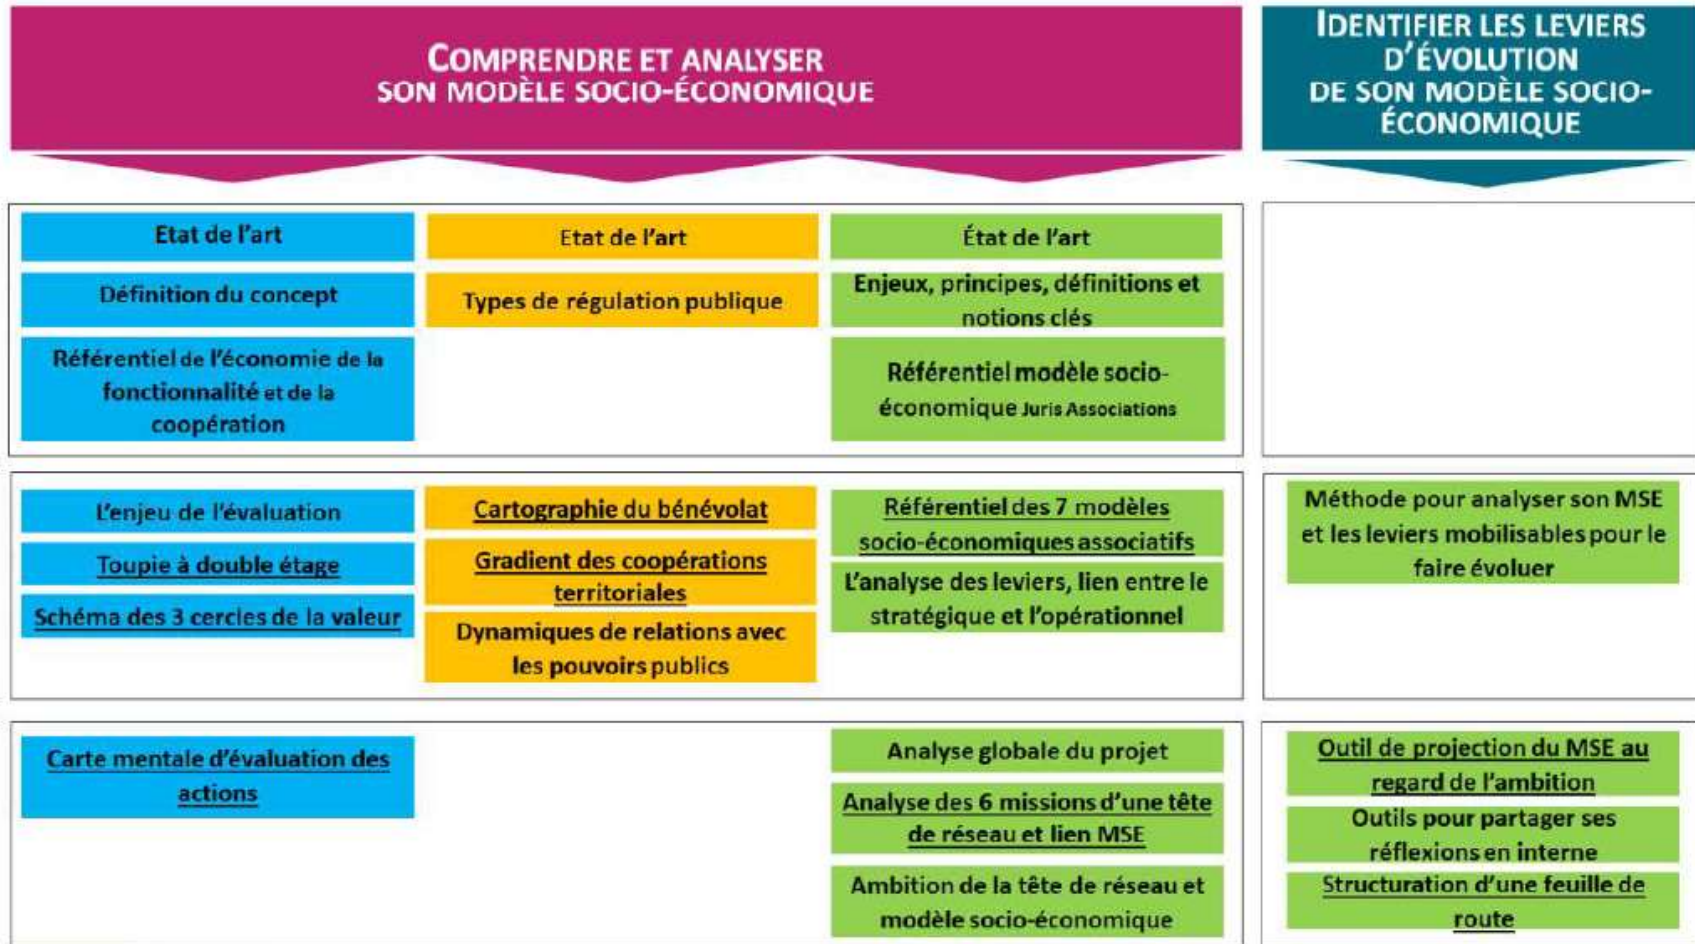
COMPRENDRE ET ANALYSER SON MODÈLE SOCIO-ÉCONOMIQUE

IDENTIFIER LES LEVIERS D'ÉVOLUTION DE SON MODÈLE SOCIO-ÉCONOMIQUE

Etat de l'art

Définition du concept

Référentiel de l'économie de la fonctionnalité et de la coopération

Etat de l'art

Types de régulation publique

État de l'art

Enjeux, principes, définitions et notions clés

Référentiel modèle socio-économique Juris Associations

L'enjeu de l'évaluation

Toupie à double étage

Schéma des 3 cercles de la valeur

Cartographie du bénévolat

Gradient des coopérations territoriales

Dynamiques de relations avec les pouvoirs publics

Référentiel des 7 modèles socio-économiques associatifs

L'analyse des leviers, lien entre le stratégique et l'opérationnel

Méthode pour analyser son MSE et les leviers mobilisables pour le faire évoluer

Carte mentale d'évaluation des actions

Analyse globale du projet

Analyse des 6 missions d'une tête de réseau et lien MSE

Ambition de la tête de réseau et modèle socio-économique

Outil de projection du MSE au regard de l'ambition

Outils pour partager ses réflexions en interne

Structuration d'une feuille de route